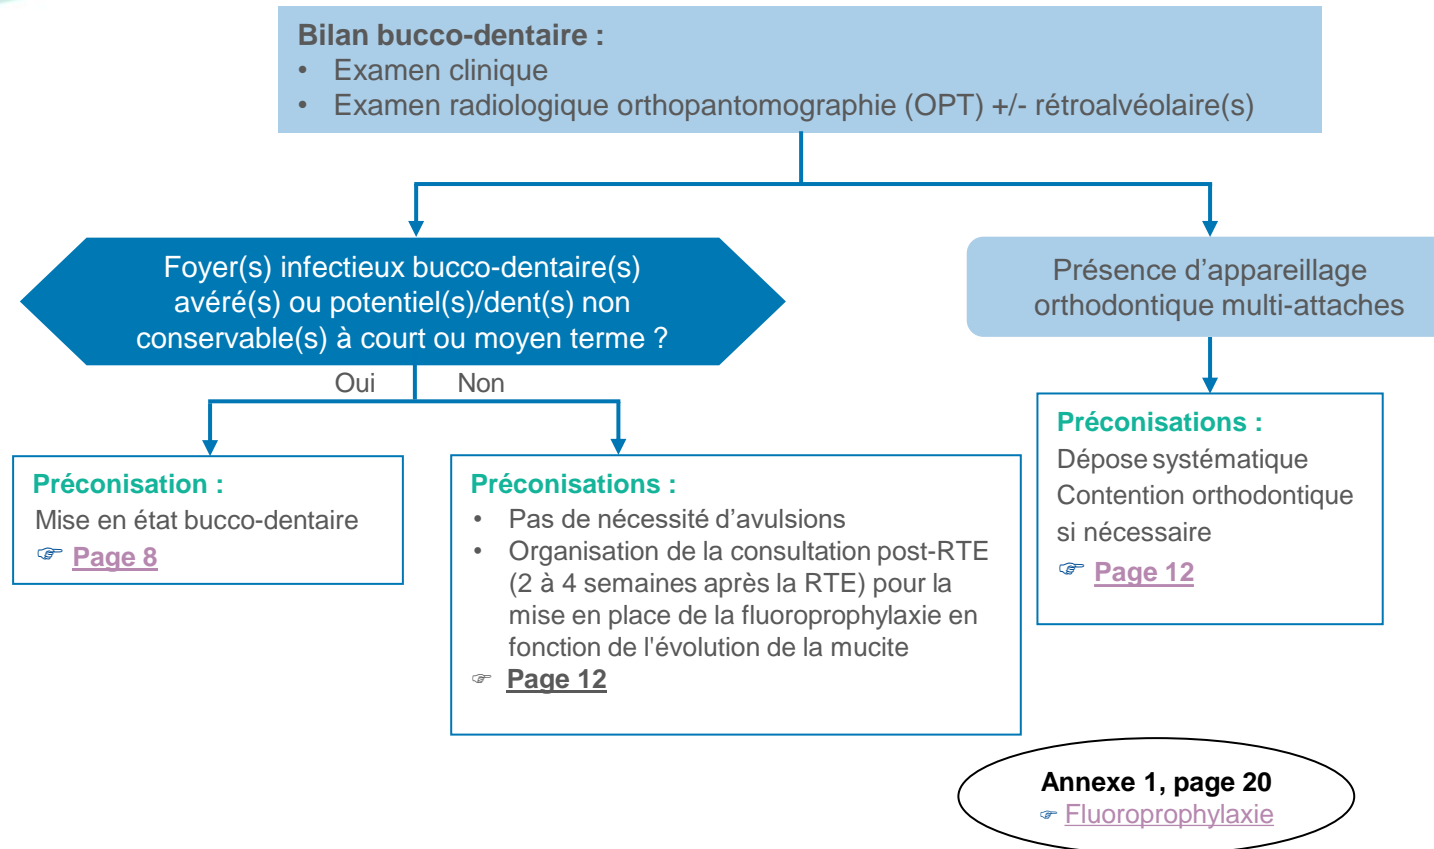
Bilan bucco-dentaire :
• Examen clinique
• Examen radiologique orthopantomographie (OPT) +/- rétroalvéolaire(s)

Foyer(s) infectieux bucco-dentaire(s) avéré(s) ou potentiel(s)/dent(s) non conservable(s) à court ou moyen terme ?

Oui

Non

Préconisation :
Mise en état bucco-dentaire
☞ Page 8

Préconisations :
• Pas de nécessité d'avulsions
• Organisation de la consultation post-RTE (2 à 4 semaines après la RTE) pour la mise en place de la fluoroprophylaxie en fonction de l'évolution de la mucite
☞ Page 12

Présence d'appareillage orthodontique multi-attaches

Préconisations :
Dépose systématique
Contention orthodontique si nécessaire
☞ Page 12

Annexe 1, page 20
☞ Fluoroprophylaxie